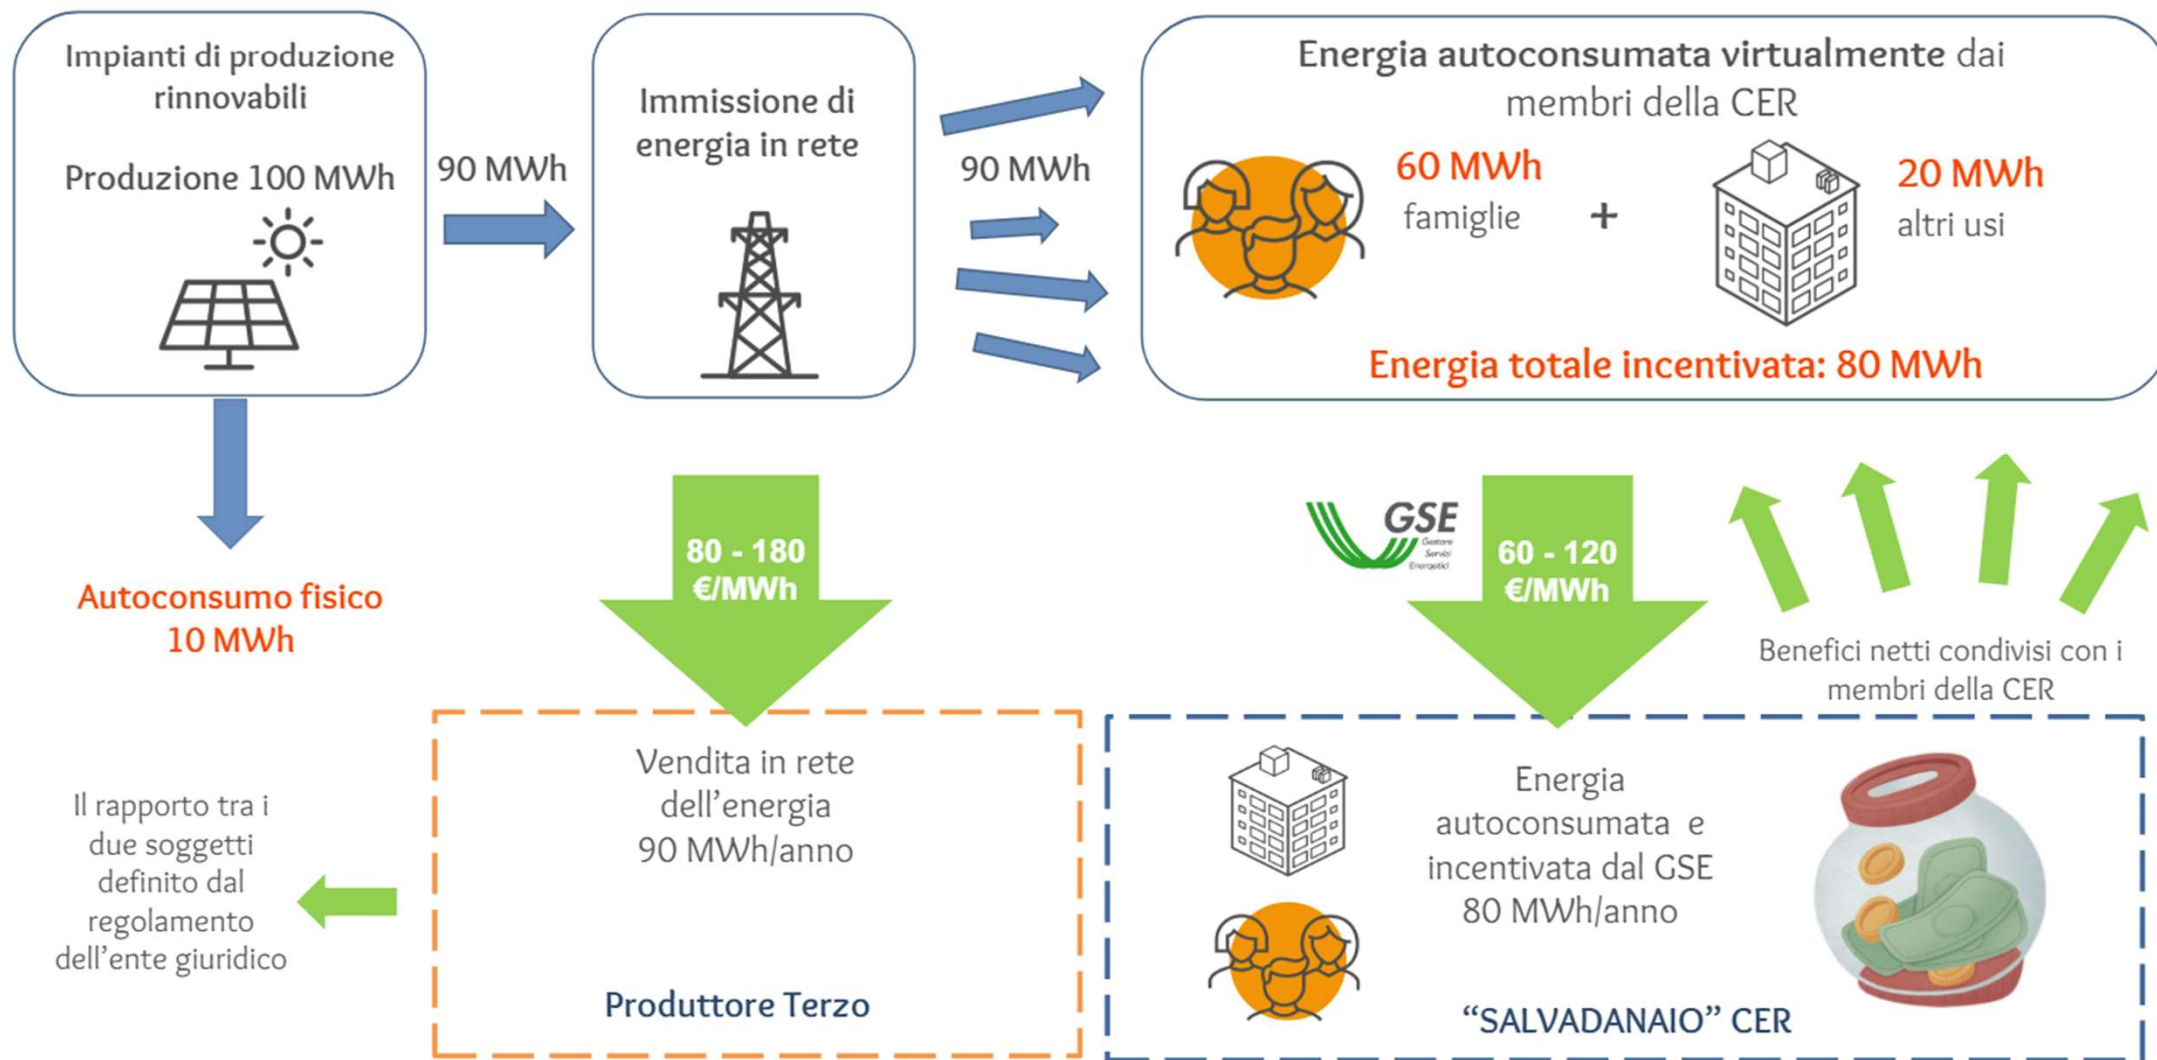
Impianti di produzione rinnovabili

Produzione 100 MWh

90 MWh

Immissione di energia in rete

90 MWh

Energia autoconsumata virtualmente dai membri della CER

60 MWh famiglie

+

20 MWh altri usi

Energia totale incentivata: 80 MWh

Autoconsumo fisico 10 MWh

80 - 180 €/MWh

GSE Gestore Servizi Energetici

60 - 120 €/MWh

Benefici netti condivisi con i membri della CER

Il rapporto tra i due soggetti definito dal regolamento dell'ente giuridico

Vendita in rete dell'energia 90 MWh/anno

Produttore Terzo

Energia autoconsumata e incentivata dal GSE 80 MWh/anno

"SALVADANAIO" CER